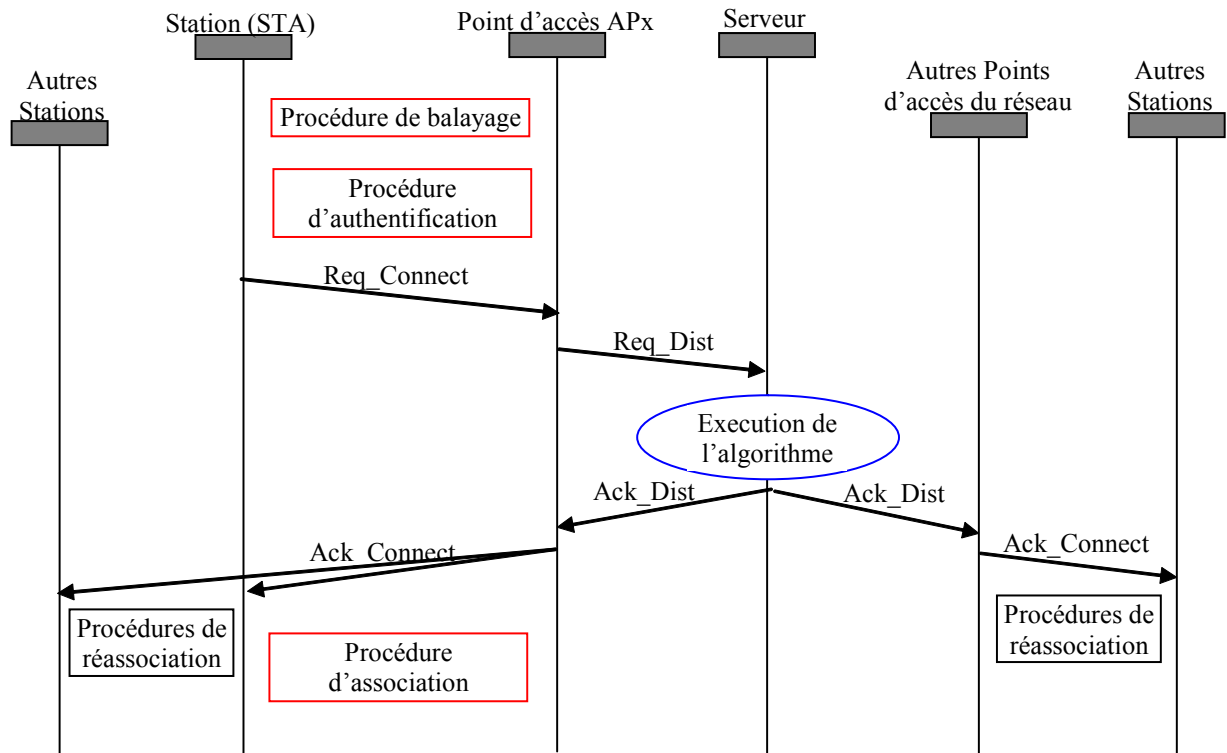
Station (STA)

Point d'accès APx

Serveur

Autres Stations

Autres Points d'accès du réseau

Autres Stations

Procédure de balayage

Procédure d'authentification

Req_Connect

Req_Dist

Execution de l'algorithme

Ack_Dist

Ack_Dist

Ack_Connect

Ack_Connect

Procédures de réassociation

Procédure d'association

Procédures de réassociation